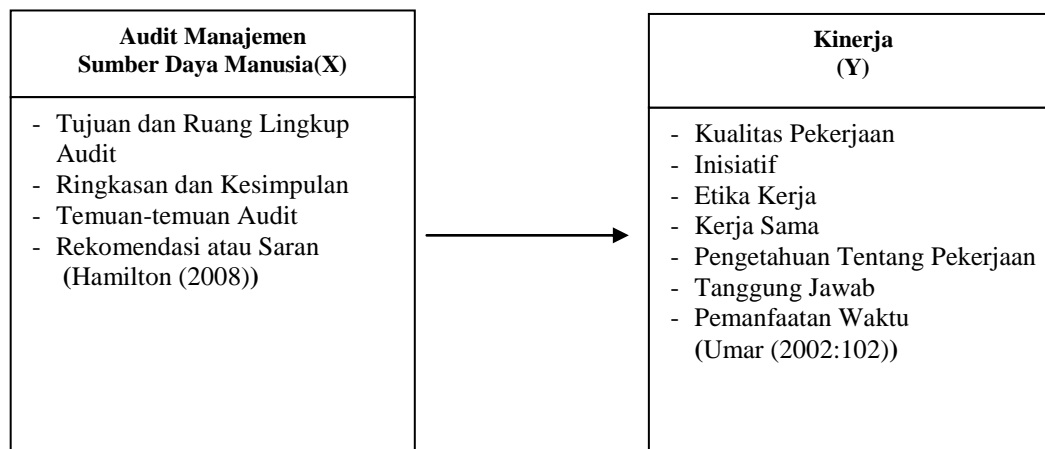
Audit Manajemen
Sumber Daya Manusia(X)

- Tujuan dan Ruang Lingkup Audit
- Ringkasan dan Kesimpulan
- Temuan-temuan Audit
- Rekomendasi atau Saran
(Hamilton (2008))

Kinerja
(Y)

- Kualitas Pekerjaan
- Inisiatif
- Etika Kerja
- Kerja Sama
- Pengetahuan Tentang Pekerjaan
- Tanggung Jawab
- Pemanfaatan Waktu
(Umar (2002:102))